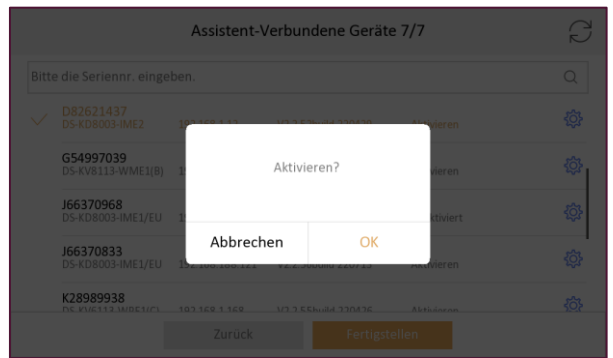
Assistent-Verbundene Geräte 7/7

Bitte die Seriennr. eingeben.

D82621437
DS-KD8003-IME2 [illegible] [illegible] Aktivieren

G54997039
DS-KV8113-WME1(B) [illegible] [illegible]vieren

J66370968
DS-KD8003-IME1/EU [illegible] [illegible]ktiviert

J66370833
DS-KD8003-IME1/EU 192.168.188.121 V2.2.56build 220715 Aktivieren

K28989938
DS-KV6113-WPE1(C) 192.168.1.168 V2.2.55build 220426 Aktivieren

Aktivieren?

Abbrechen
OK

Zurück
Fertigstellen